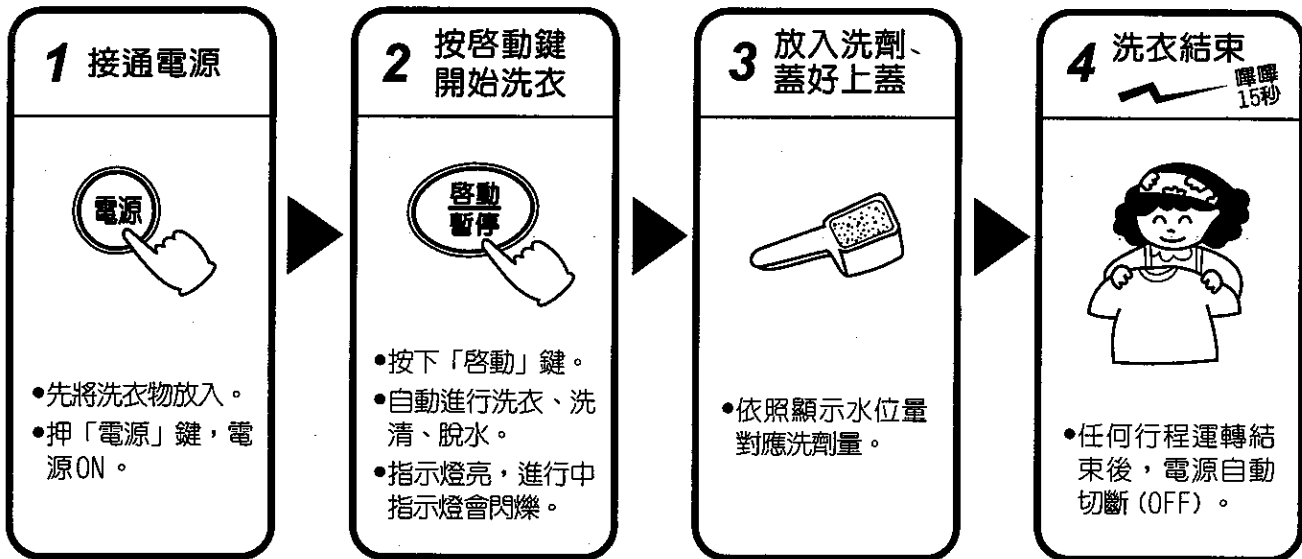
1 接通電源

電源

●先將洗衣物放入。
●押「電源」鍵，電源ON。

2 按啓動鍵開始洗衣

啓動
暫停

●按下「啓動」鍵。
●自動進行洗衣、洗清、脫水。
●指示燈亮，進行中指示燈會閃爍。

3 放入洗劑、蓋好上蓋

●依照顯示水位量對應洗劑量。

4 洗衣結束

嗶嗶 15秒

●任何行程運轉結束後，電源自動切斷（OFF）。